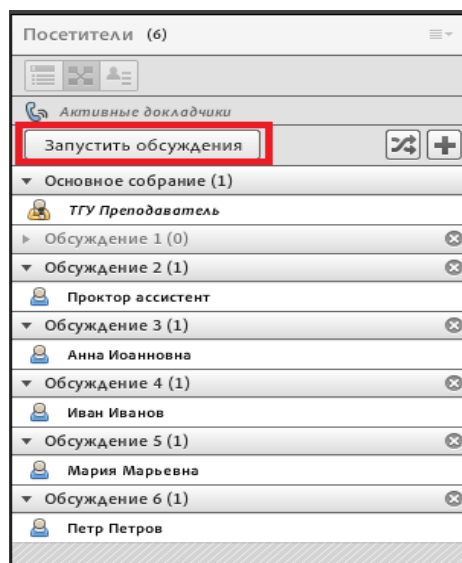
Посетители (6)

Активные докладчики

Запустить обсуждения

▼ Основное собрание (1)

ТГУ Преподаватель

▶ Обсуждение 1 (0)

▼ Обсуждение 2 (1)

Проктор ассистент

▼ Обсуждение 3 (1)

Анна Иоанновна

▼ Обсуждение 4 (1)

Иван Иванов

▼ Обсуждение 5 (1)

Мария Марьевна

▼ Обсуждение 6 (1)

Петр Петров